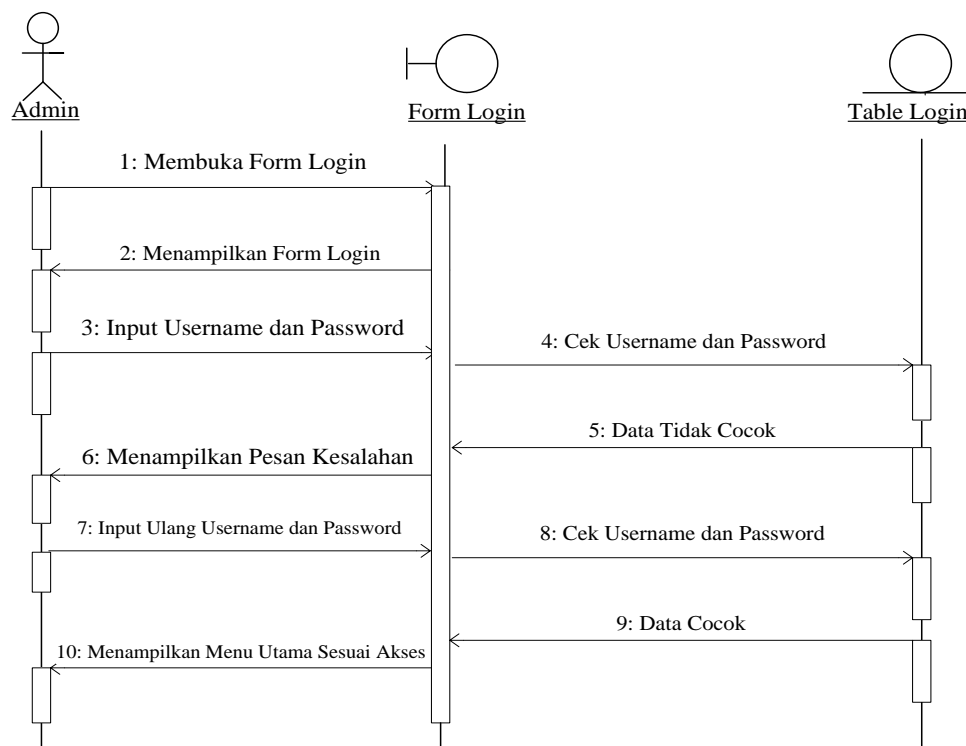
Admin

Form Login

Table Login

1: Membuka Form Login

2: Menampilkan Form Login

3: Input Username dan Password

4: Cek Username dan Password

5: Data Tidak Cocok

6: Menampilkan Pesan Kesalahan

7: Input Ulang Username dan Password

8: Cek Username dan Password

9: Data Cocok

10: Menampilkan Menu Utama Sesuai Akses